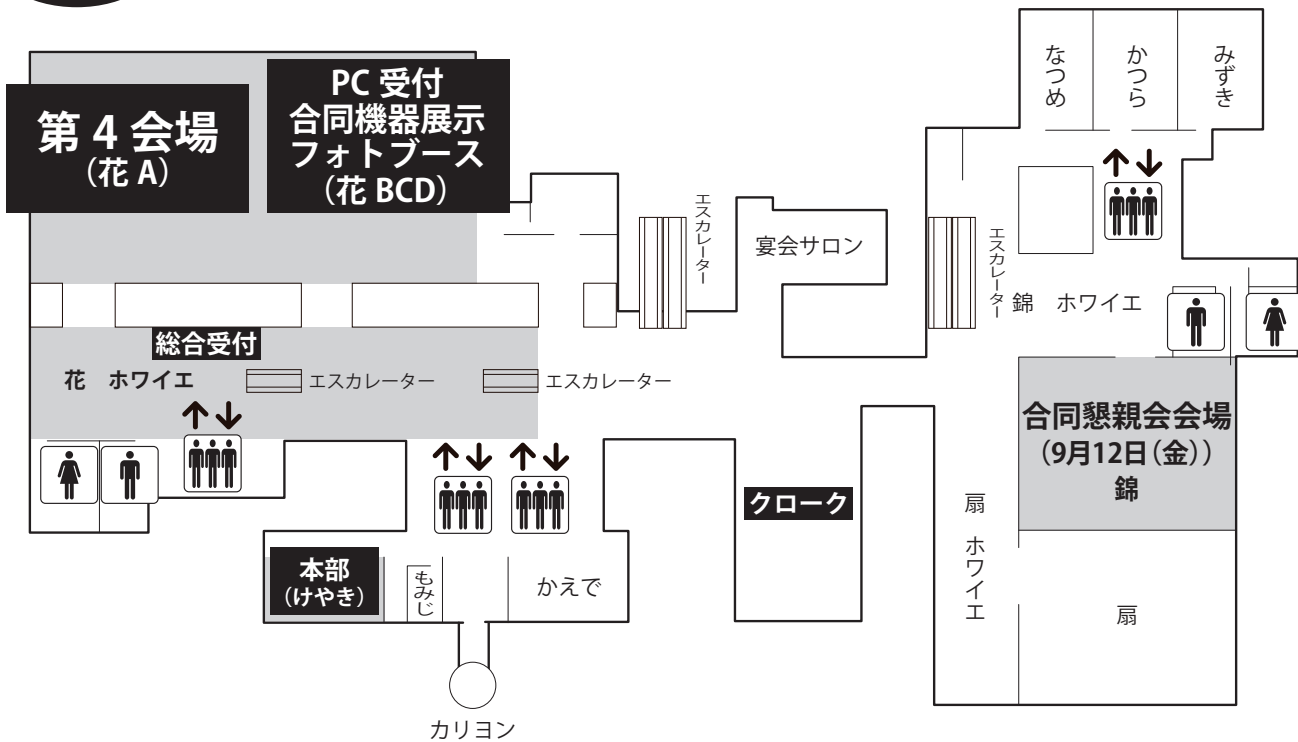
第 4 会場
（花 A）

PC 受付
合同機器展示
フォトブース
（花 BCD）

エスカレーター

宴会サロン

エスカレーター

なつめ

かつら

みずき

錦 ホワイエ

総合受付

花 ホワイエ

エスカレーター

エスカレーター

合同懇親会会場
（9月12日（金））
錦

クローク

扇

扇 ホワイエ

本部
（けやき）

もみじ

かえで

カリヨン